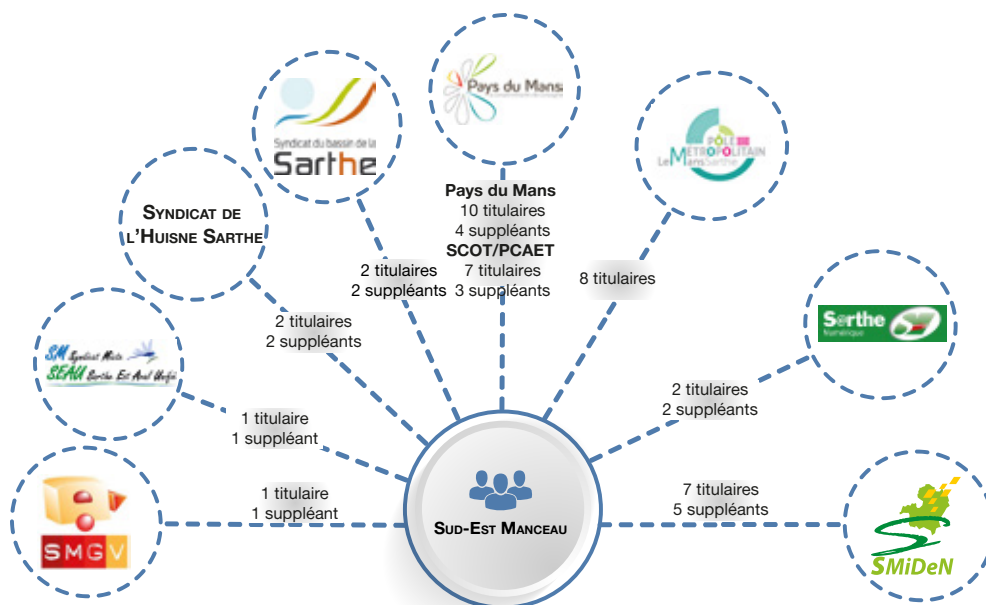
Pays du Mans

Syndicat du bassin de la Sarthe

PÔLE MÉTROPOLITAIN Le Mans Sarthe

SYNDICAT DE L'HUISNE SARTHE

Pays du Mans
10 titulaires
4 suppléants
SCOT/PCAET
7 titulaires
3 suppléants

2 titulaires
2 suppléants

8 titulaires

SM Syndicat Mixte SEAU Sarthe Est Aval Unifié

2 titulaires
2 suppléants

Sarthe Numérique

2 titulaires
2 suppléants

1 titulaire
1 suppléant

1 titulaire
1 suppléant

SMGV

SUD-EST MANCEAU

7 titulaires
5 suppléants

SMiDeN